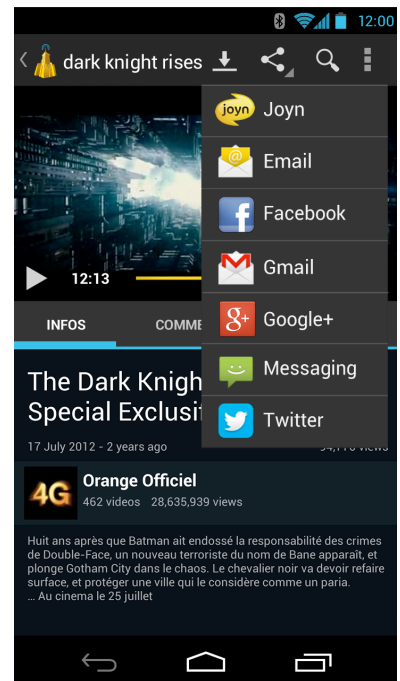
12:00

dark knight rises

joyn Joyn

Email

Facebook

Gmail

Google+

Messaging

Twitter

12:13

INFOS

COMME

The Dark Knigh

Special Exclusi

17 July 2012 - 2 years ago

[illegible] views

4G

Orange Officiel

462 videos 28,635,939 views

Huit ans après que Batman ait endossé la responsabilité des crimes de Double-Face, un nouveau terroriste du nom de Bane apparaît, et plonge Gotham City dans le chaos. Le chevalier noir va devoir refaire surface, et protéger une ville qui le considère comme un paria.
... Au cinema le 25 juillet